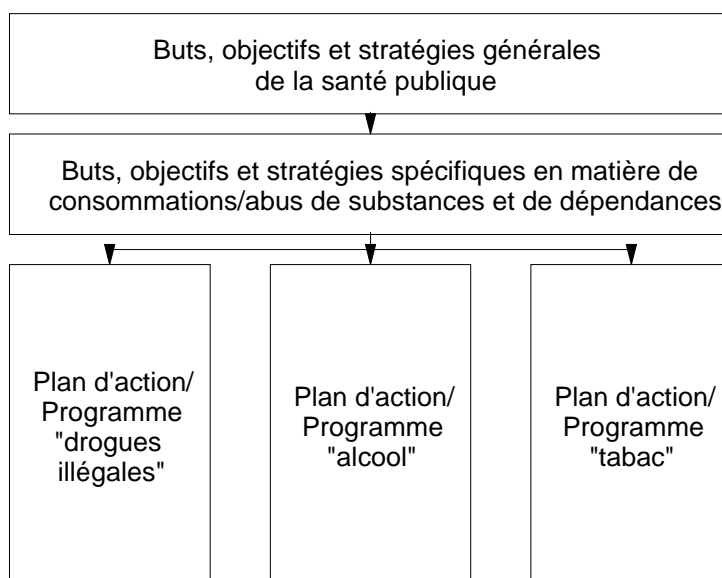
Buts, objectifs et stratégies générales de la santé publique

Buts, objectifs et stratégies spécifiques en matière de consommations/abus de substances et de dépendances

Plan d'action/ Programme "drogues illégales"

Plan d'action/ Programme "alcool"

Plan d'action/ Programme "tabac"